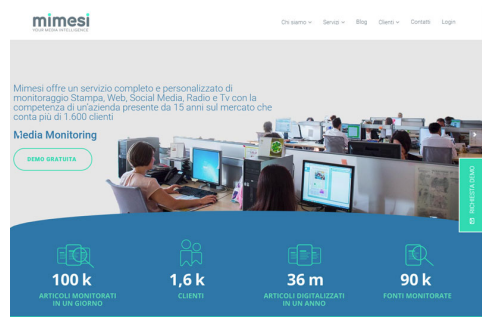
mimesi
YOUR MEDIA INTELLIGENCE

Chi siamo Servizi Blog Clienti Contatti Login

Mimesi offre un servizio completo e personalizzato di monitoraggio Stampa, Web, Social Media, Radio e Tv con la competenza di un'azienda presente da 15 anni sul mercato che conta più di 1.600 clienti

Media Monitoring

DEMO GRATUITA

RICHIESTA DEMO

100 k
ARTICOLI MONITORATI IN UN GIORNO

1,6 k
CLIENTI

36 m
ARTICOLI DIGITALIZZATI IN UN ANNO

90 k
FONTI MONITORATE